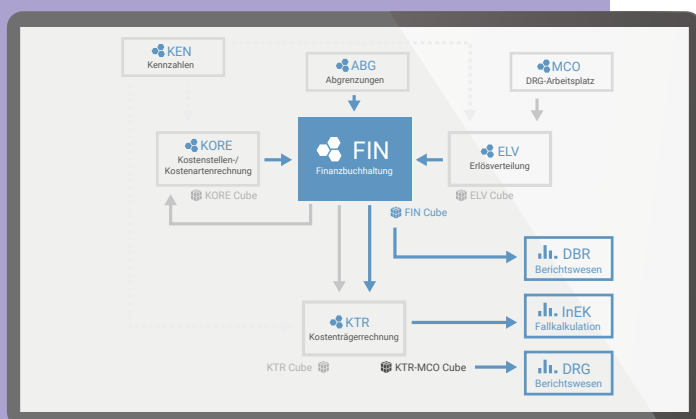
KEN
Kennzahlen

ABG
Abgrenzungen

MCO
DRG-Arbeitsplatz

KORE
Kostenstellen-/ Kostenartenrechnung

FIN
Finanzbuchhaltung

ELV
Erlösverteilung

KORE Cube

FIN Cube

ELV Cube

DBR
Berichtswesen

KTR
Kostenträgerrechnung

InEK
Fallkalkulation

KTR Cube

KTR-MCO Cube

DRG
Berichtswesen